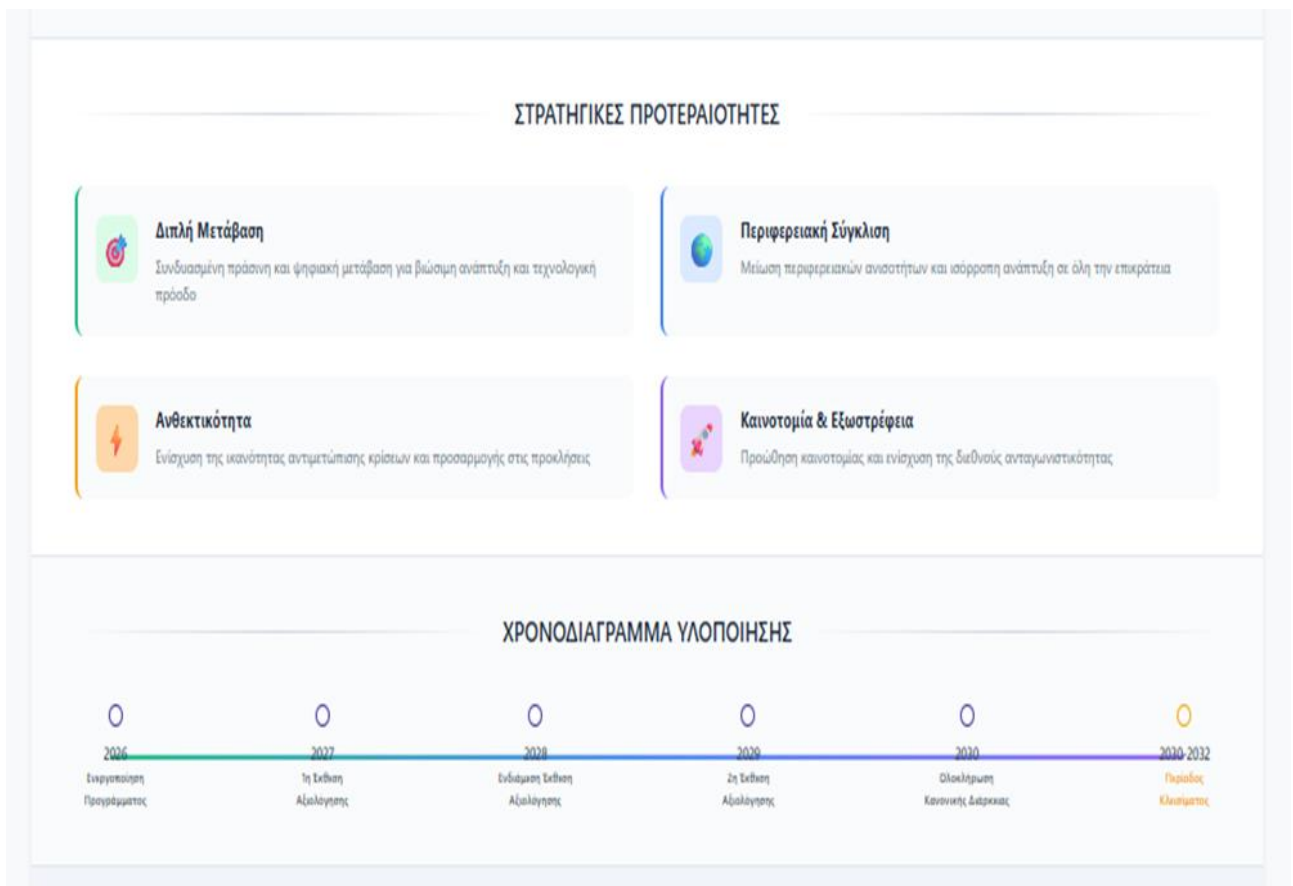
ΣΤΡΑΤΗΓΙΚΕΣ ΠΡΟΤΕΡΑΙΟΤΗΤΕΣ

Διπλή Μετάβαση

Συνδυασμένη πράσινη και ψηφιακή μετάβαση για βιώσιμη ανάπτυξη και τεχνολογική πρόοδο

Περιφερειακή Σύγκλιση

Μείωση περιφερειακών ανισοτήτων και ισόρροπη ανάπτυξη σε όλη την επικράτεια

Ανθεκτικότητα

Ενίσχυση της ικανότητας αντιμετώπισης κρίσεων και προσαρμογής στις προκλήσεις

Καινοτομία & Εξωστρέφεια

Προώθηση καινοτομίας και ενίσχυση της διεθνούς ανταγωνιστικότητας

ΧΡΟΝΟΔΙΑΓΡΑΜΜΑ ΥΛΟΠΟΙΗΣΗΣ

2026
Ενεργοποίηση Προγράμματος

2027
1η Έκθεση Αξιολόγησης

2028
Ενδιάμεση Έκθεση Αξιολόγησης

2029
2η Έκθεση Αξιολόγησης

2030
Ολοκλήρωση Κανονικής Διάρκειας

2030-2032
Περίοδος Κλεισίματος